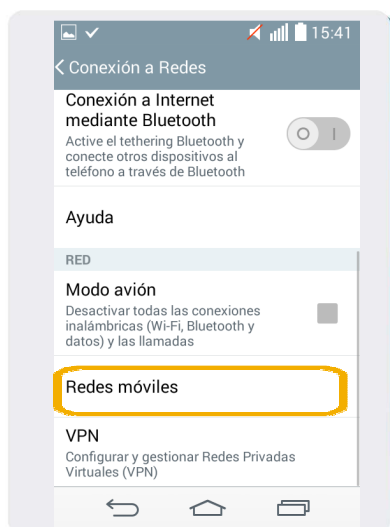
15:41

< Conexión a Redes

Conexión a Internet mediante Bluetooth
Active el tethering Bluetooth y conecte otros dispositivos al teléfono a través de Bluetooth

O I

Ayuda

RED

Modo avión
Desactivar todas las conexiones inalámbricas (Wi-Fi, Bluetooth y datos) y las llamadas

Redes móviles

VPN
Configurar y gestionar Redes Privadas Virtuales (VPN)